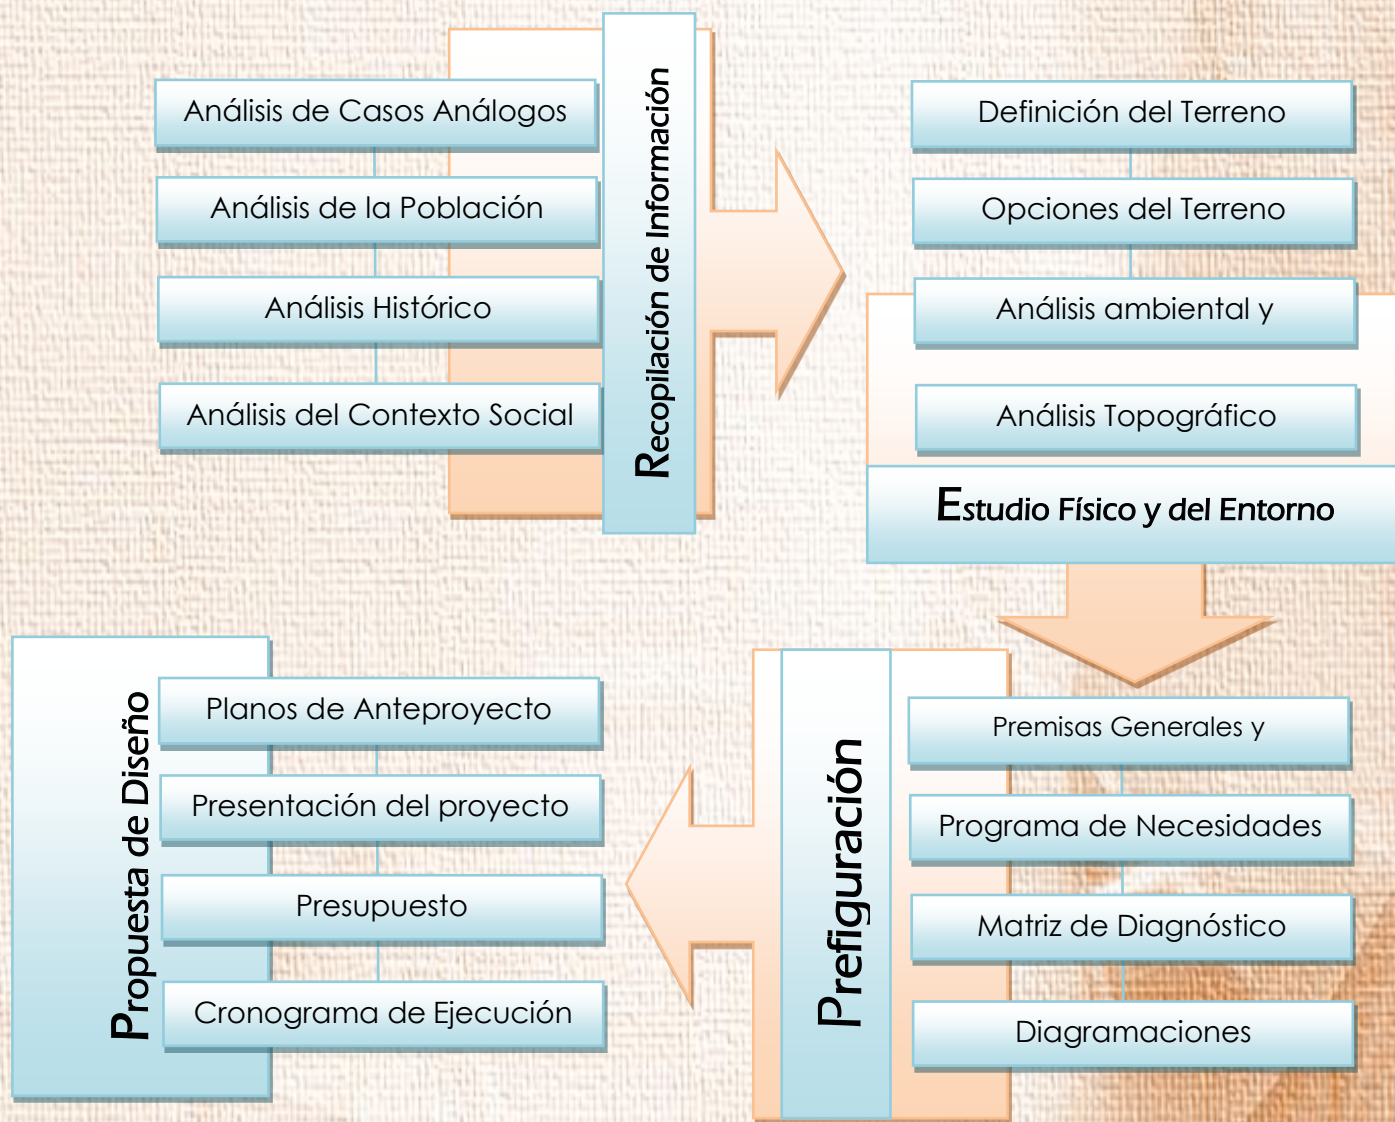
Análisis de Casos Análogos

Análisis de la Población

Análisis Histórico

Análisis del Contexto Social

Recopilación de Información

Definición del Terreno

Opciones del Terreno

Análisis ambiental y

Análisis Topográfico

Estudio Físico y del Entorno

Propuesta de Diseño

Planos de Anteproyecto

Presentación del proyecto

Presupuesto

Cronograma de Ejecución

Prefiguración

Premisas Generales y

Programa de Necesidades

Matriz de Diagnóstico

Diagramaciones